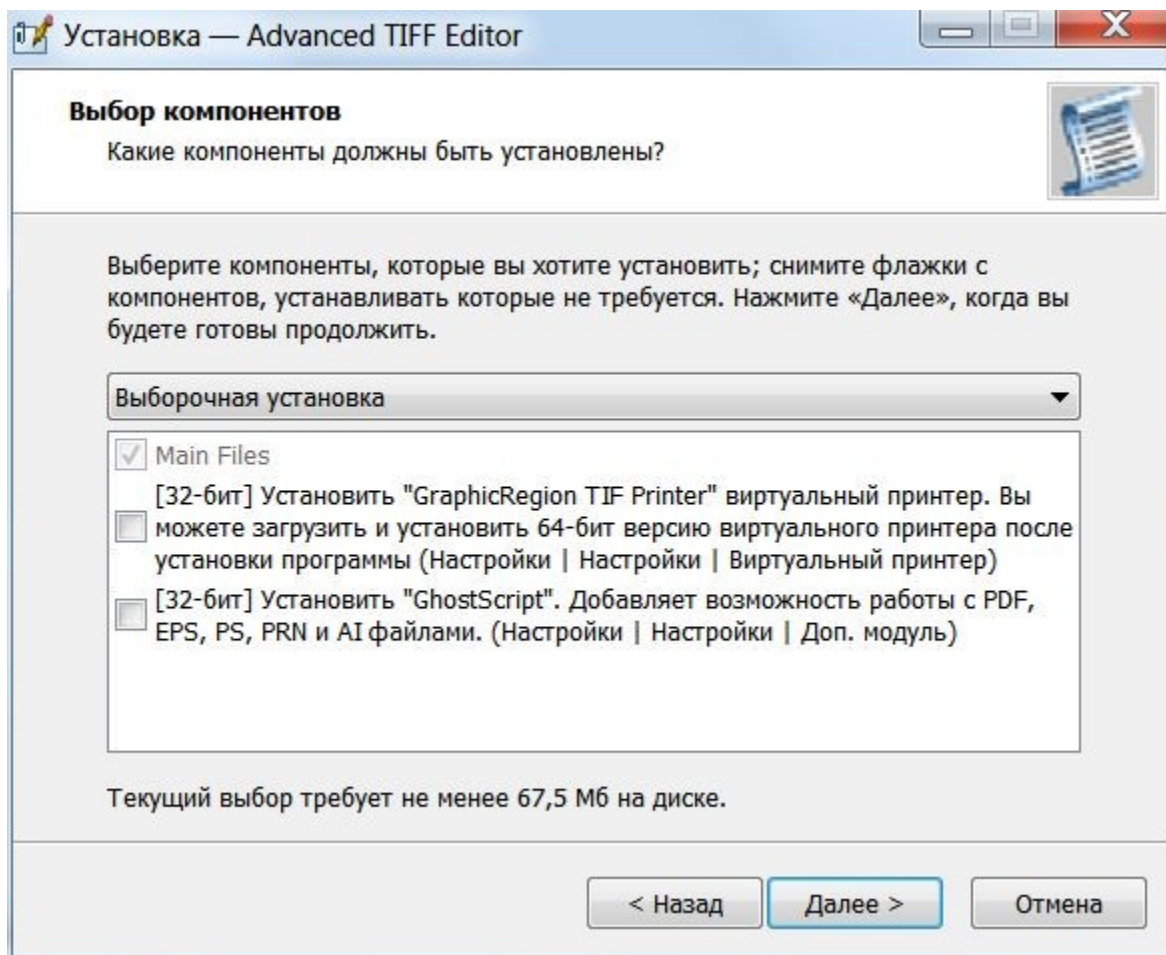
Установка — Advanced TIFF Editor

Выбор компонентов
Какие компоненты должны быть установлены?

Выберите компоненты, которые вы хотите установить; снимите флажки с компонентов, устанавливать которые не требуется. Нажмите «Далее», когда вы будете готовы продолжить.

Выборочная установка

Main Files
[32-бит] Установить "GraphicRegion TIF Printer" виртуальный принтер. Вы можете загрузить и установить 64-бит версию виртуального принтера после установки программы (Настройки | Настройки | Виртуальный принтер)
[32-бит] Установить "GhostScript". Добавляет возможность работы с PDF, EPS, PS, PRN и AI файлами. (Настройки | Настройки | Доп. модуль)

Текущий выбор требует не менее 67,5 Мб на диске.

< Назад
Далее >
Отмена